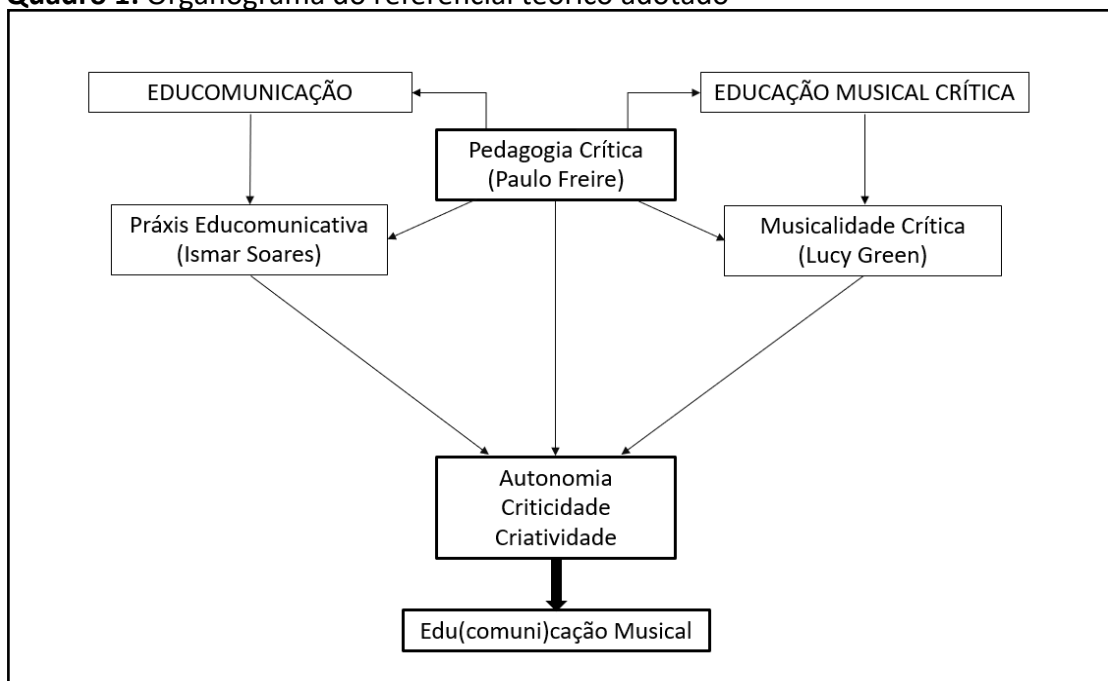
Quadro 1. Organograma do referencial teórico adotado

EDUCOMUNICAÇÃO

EDUCAÇÃO MUSICAL CRÍTICA

Pedagogia Crítica (Paulo Freire)

Práxis Educomunicativa (Ismar Soares)

Musicalidade Crítica (Lucy Green)

Autonomia
Criticidade
Criatividade

Edu(comuni)cação Musical